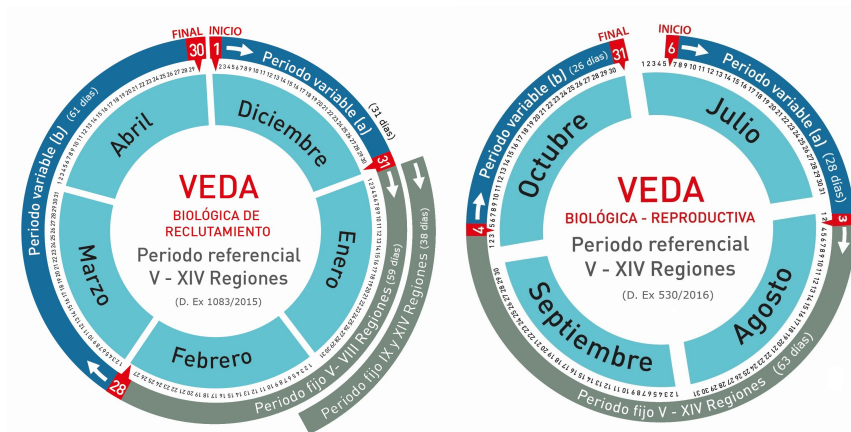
FINAL 30
INICIO 1
Periodo variable (a) (31 días)
Periodo variable (b) (61 días)
Diciembre
Abril
Enero
Marzo
Febrero
31
28
VEDA
BIOLÓGICA DE RECLUTAMIENTO
Periodo referencial
V - XIV Regiones
(D. Ex 1083/2015)
Periodo fijo V - VIII Regiones (59 días)
Periodo fijo IX y XIV Regiones (38 días)

FINAL 31
INICIO 6
Periodo variable (b) (26 días)
Periodo variable (a) (28 días)
Octubre
Julio
Septiembre
Agosto
4
3
VEDA
BIOLÓGICA - REPRODUCTIVA
Periodo referencial
V - XIV Regiones
(D. Ex 530/2016)
Periodo fijo V - XIV Regiones (63 días)